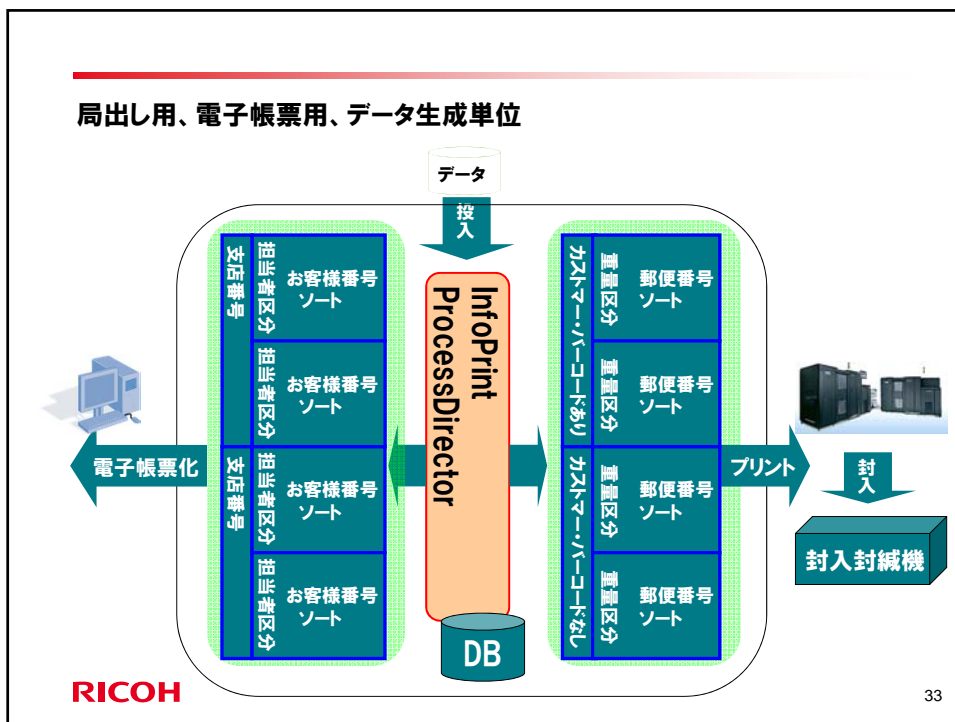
局出し用、電子帳票用、データ生成単位

データ

投入

InfoPrint ProcessDirector

支店番号

担当者区分

お客様番号ソート

担当者区分

お客様番号ソート

支店番号

担当者区分

お客様番号ソート

担当者区分

お客様番号ソート

カスタマー・バーコードあり

重量区分

郵便番号ソート

重量区分

郵便番号ソート

カスタマー・バーコードなし

重量区分

郵便番号ソート

重量区分

郵便番号ソート

電子帳票化

プリント

封入

封入封緘機

DB

RICOH

33